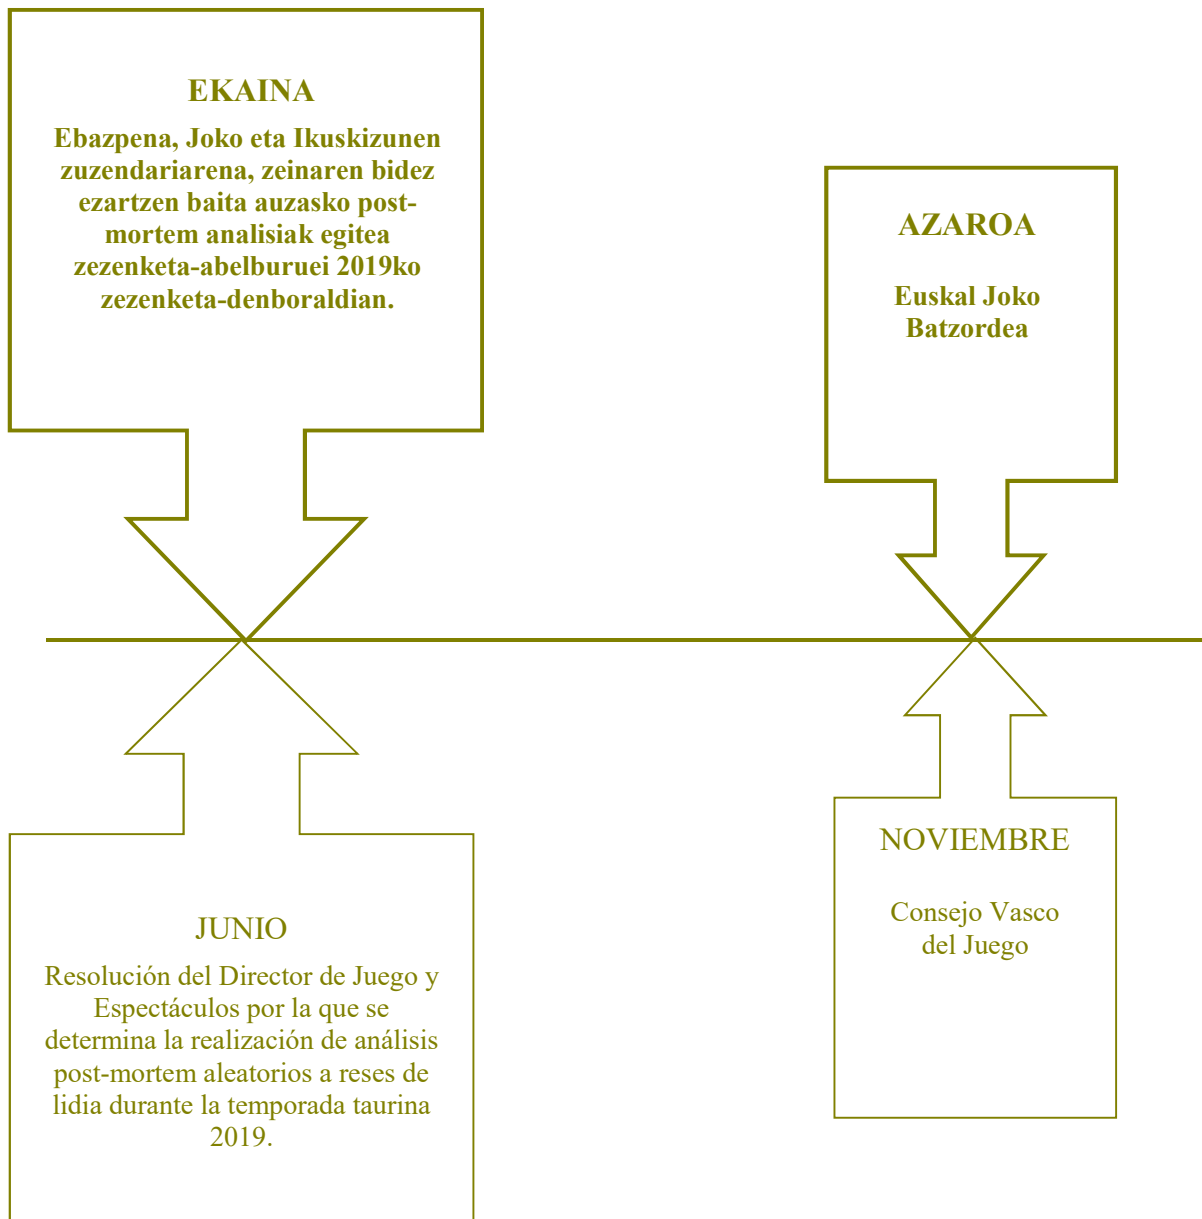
EKAINA

Ebazpena, Joko eta Ikuskizunen zuzendariarena, zeinaren bidez ezartzen baita auzasko post-mortem analisiak egitea zezenketa-abelburuei 2019ko zezenketa-denboraldian.

AZAROA

Euskal Joko Batzordea

JUNIO

Resolución del Director de Juego y Espectáculos por la que se determina la realización de análisis post-mortem aleatorios a reses de lidia durante la temporada taurina 2019.

NOVIEMBRE

Consejo Vasco del Juego